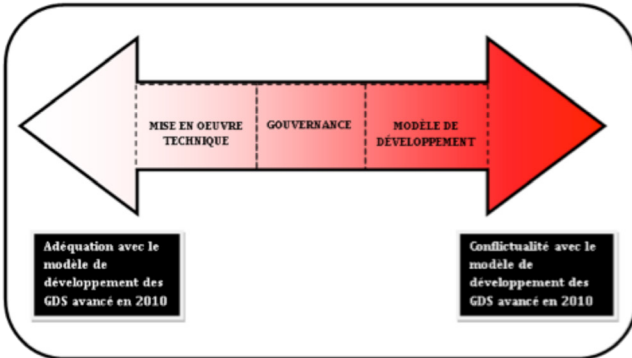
MISE EN OEUVRE TECHNIQUE

GOUVERNANCE

MODÈLE DE DÉVELOPPEMENT

Adéquation avec le modèle de développement des GDS avancé en 2010

Conflictualité avec le modèle de développement des GDS avancé en 2010